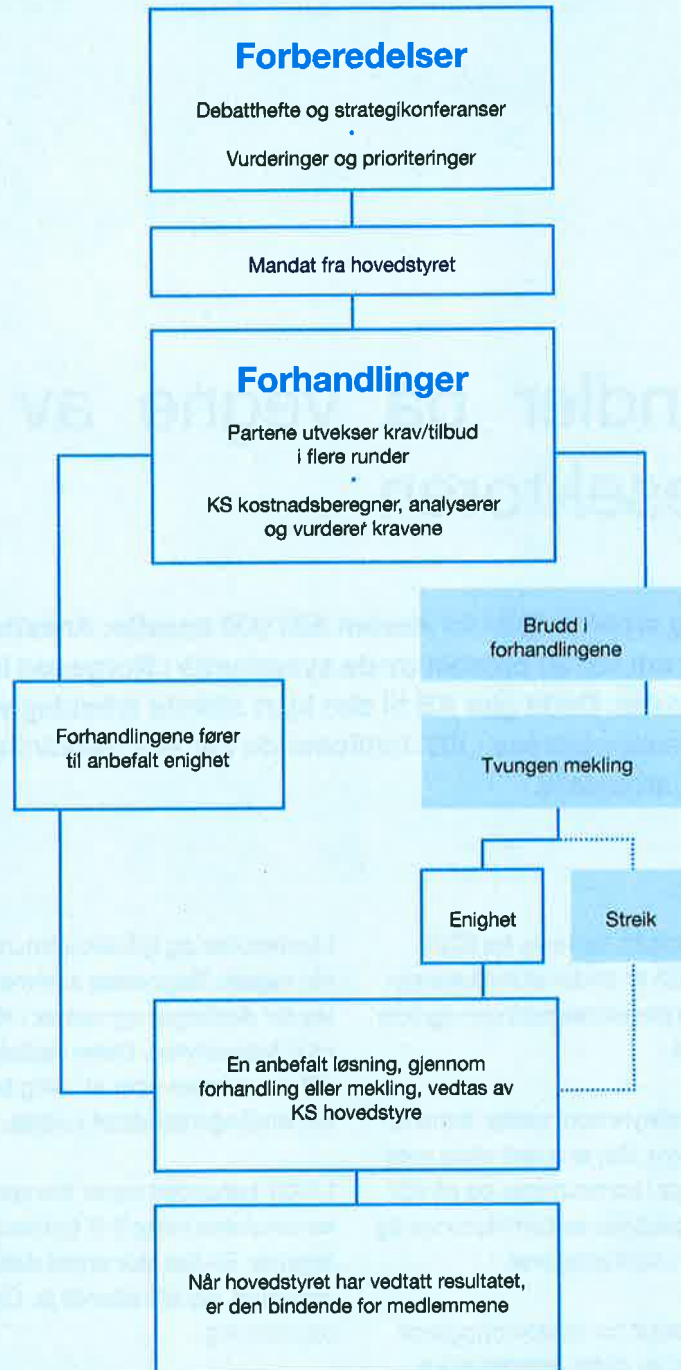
Forberedelser

Debatthefte og strategikonferanser
•
Vurderinger og prioriteringer

Mandat fra hovedstyret

Forhandlinger

Partene utveksler krav/tilbud i flere runder
•
KS kostnadsberegner, analyserer og vurderer kravene

Brudd i forhandlingene

Forhandlingene fører til anbefalt enighet

Tvungen mekling

Enighet

Streik

En anbefalt løsning, gjennom forhandling eller mekling, vedtas av KS hovedstyre

Når hovedstyret har vedtatt resultatet, er den bindende for medlemmene